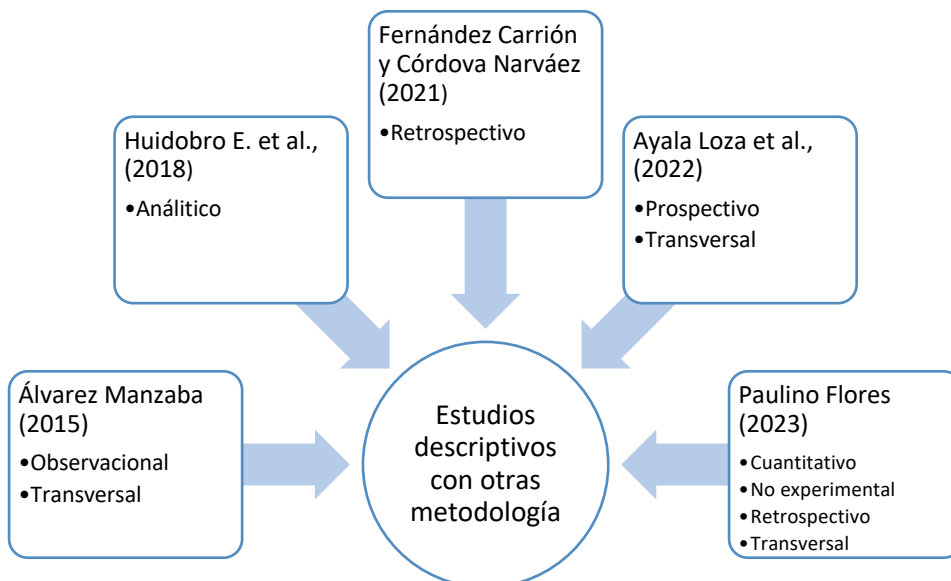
Fernández Carrión y Córdova Narváez (2021)
•Retrospectivo

Huidobro E. et al., (2018)
•Análitico

Ayala Loza et al., (2022)
•Prospectivo
•Transversal

Álvarez Manzaba (2015)
•Observacional
•Transversal

Estudios descriptivos con otras metodología

Paulino Flores (2023)
•Cuantitativo
•No experimental
•Retrospectivo
•Transversal